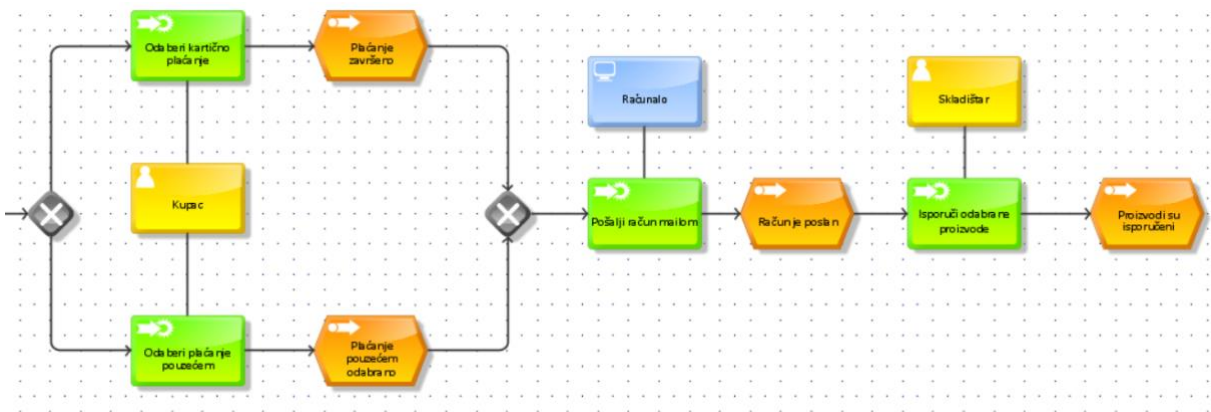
Odaberi kartično plaćanje

Plaćanje završeno

Kupac

Odaberi plaćanje pouzećem

Plaćanje pouzećem odabrano

Računalo

Pošalji račun mailom

Račun je poslan

Skladištar

Isporuči odabrane proizvode

Proizvodi su isporučeni